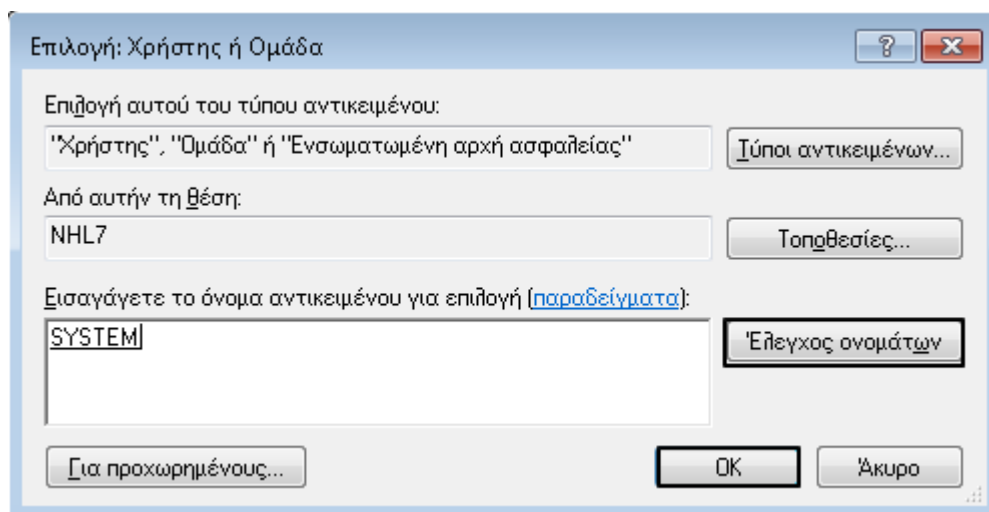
Επιλογή: Χρήστης ή Ομάδα

?

Επιλογή αυτού του τύπου αντικειμένου:

"Χρήστης", "Ομάδα" ή "Ενσωματωμένη αρχή ασφαλείας"

Τύποι αντικειμένων...

Από αυτήν τη θέση:

NHL7

Τοποθεσίες...

Εισαγάγετε το όνομα αντικειμένου για επιλογή (παραδείγματα):

SYSTEM

Έλεγχος ονομάτων

Για προχωρημένους...

OK

Άκυρο